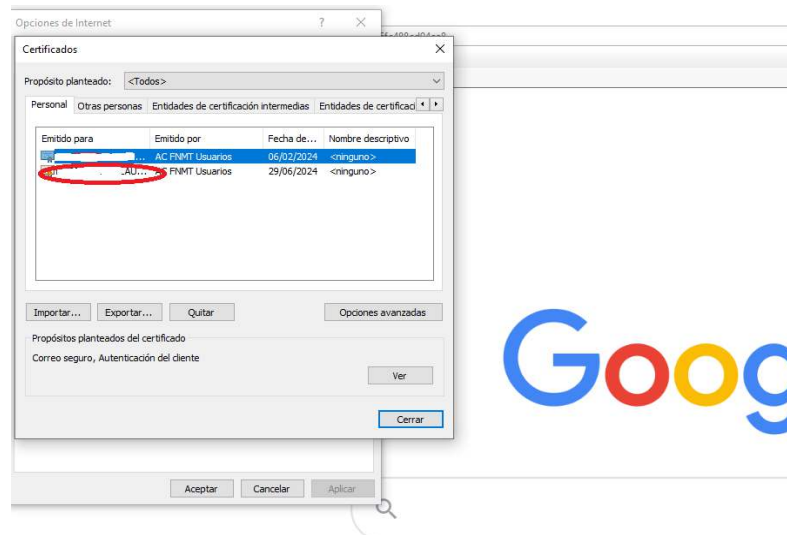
Opciones de Internet ? ✕

Certificados ✕

Propósito planteado: <Todos>

Personal | Otras personas | Entidades de certificación intermedias | Entidades de certificaci

| Emitido para | Emitido por | Fecha de... | Nombre descriptivo |
|---|---|---|---|
| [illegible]... | AC FNMT Usuarios | 06/02/2024 | <ninguno> |
| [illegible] AU... | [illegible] FNMT Usuarios | 29/06/2024 | <ninguno> |

Importar... Exportar... Quitar Opciones avanzadas

Propósitos planteados del certificado

Correo seguro, Autenticación del cliente

Ver

Cerrar

Aceptar Cancelar Aplicar

Goog